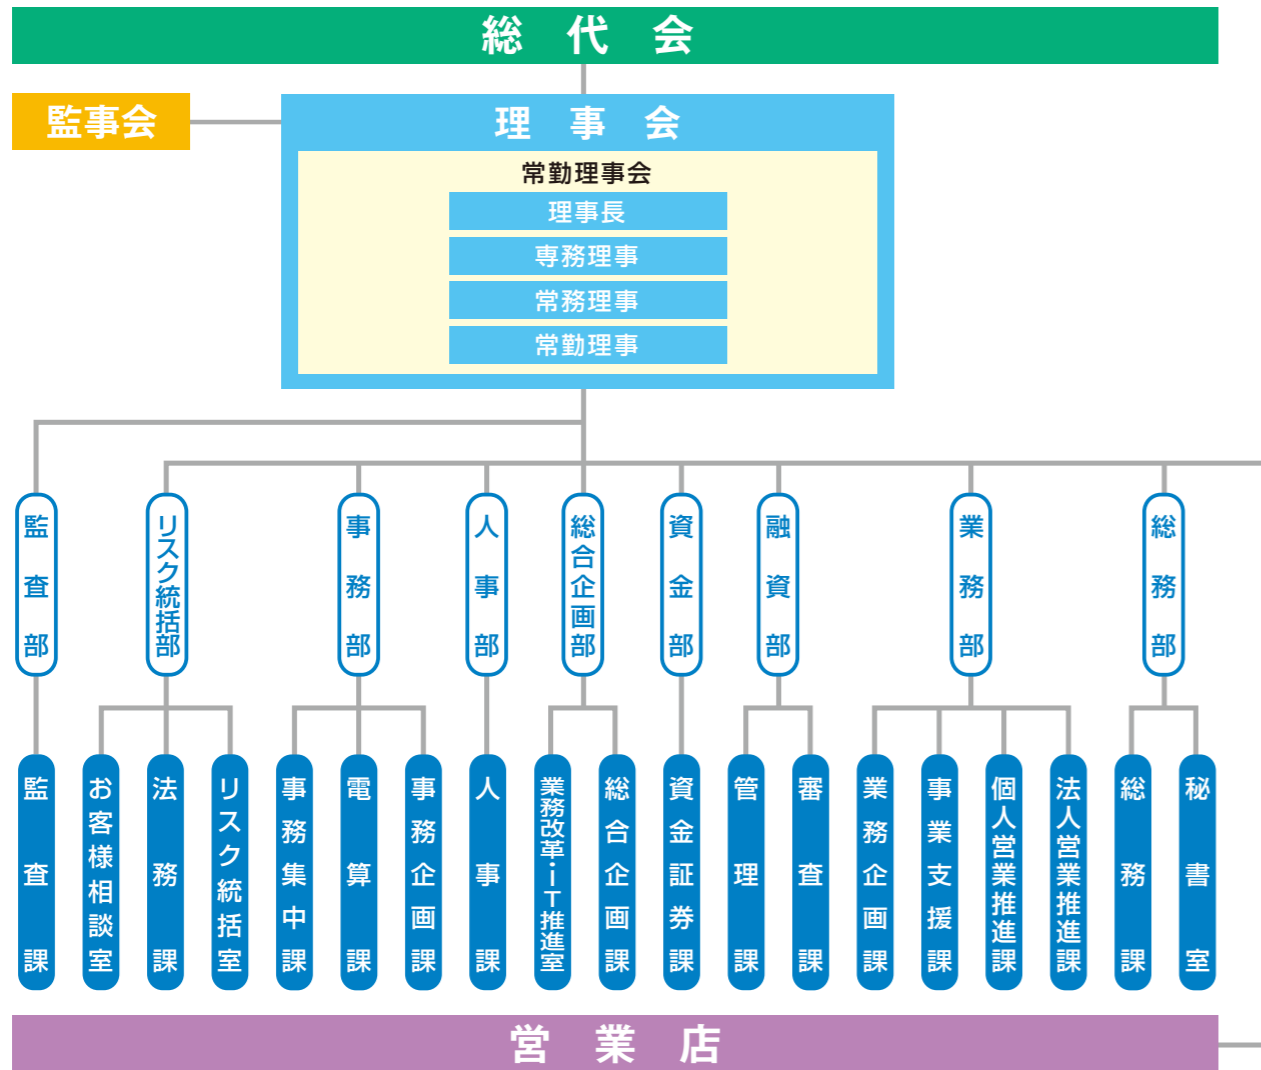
総 代 会

監事会

理 事 会

常勤理事会

理事長

専務理事

常務理事

常勤理事

監査部

リスク統括部

事務部

人事部

総合企画部

資金部

融資部

業務部

総務部

監査課

お客様相談室

法務課

リスク統括室

事務集中課

電算課

事務企画課

人事課

業務改革・IT推進室

総合企画課

資金証券課

管理課

審査課

業務企画課

事業支援課

個人営業推進課

法人営業推進課

総務課

秘書室

営 業 店